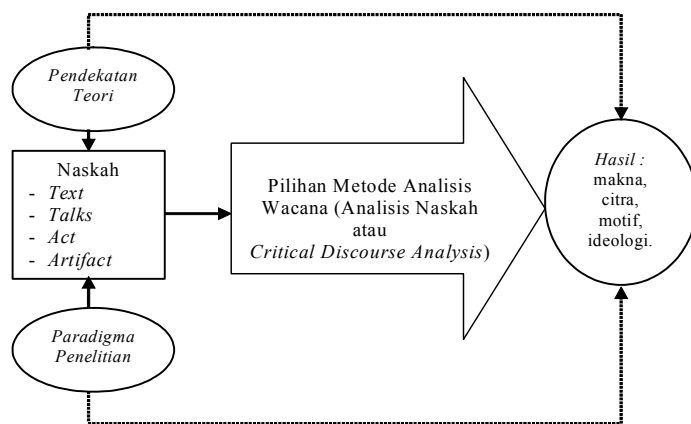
Pendekatan Teori

Naskah
- Text
- Talks
- Act
- Artifact

Paradigma Penelitian

Pilihan Metode Analisis Wacana (Analisis Naskah atau Critical Discourse Analysis)

Hasil : makna, citra, motif, ideologi.